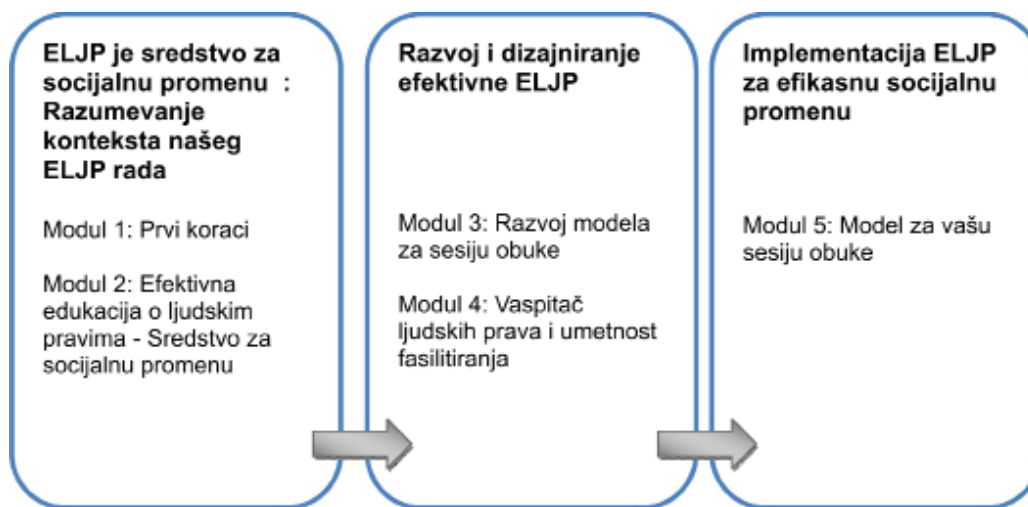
ELJP je sredstvo za socijalnu promenu : Razumevanje konteksta našeg ELJP rada

Modul 1: Prvi koraci

Modul 2: Efektivna edukacija o ljudskim pravima - Sredstvo za socijalnu promenu

Razvoj i dizajniranje efektivne ELJP

Modul 3: Razvoj modela za sesiju obuke

Modul 4: Vaspitač ljudskih prava i umetnost fasilitiranja

Implementacija ELJP za efikasnu socijalnu promenu

Modul 5: Model za vašu sesiju obuke